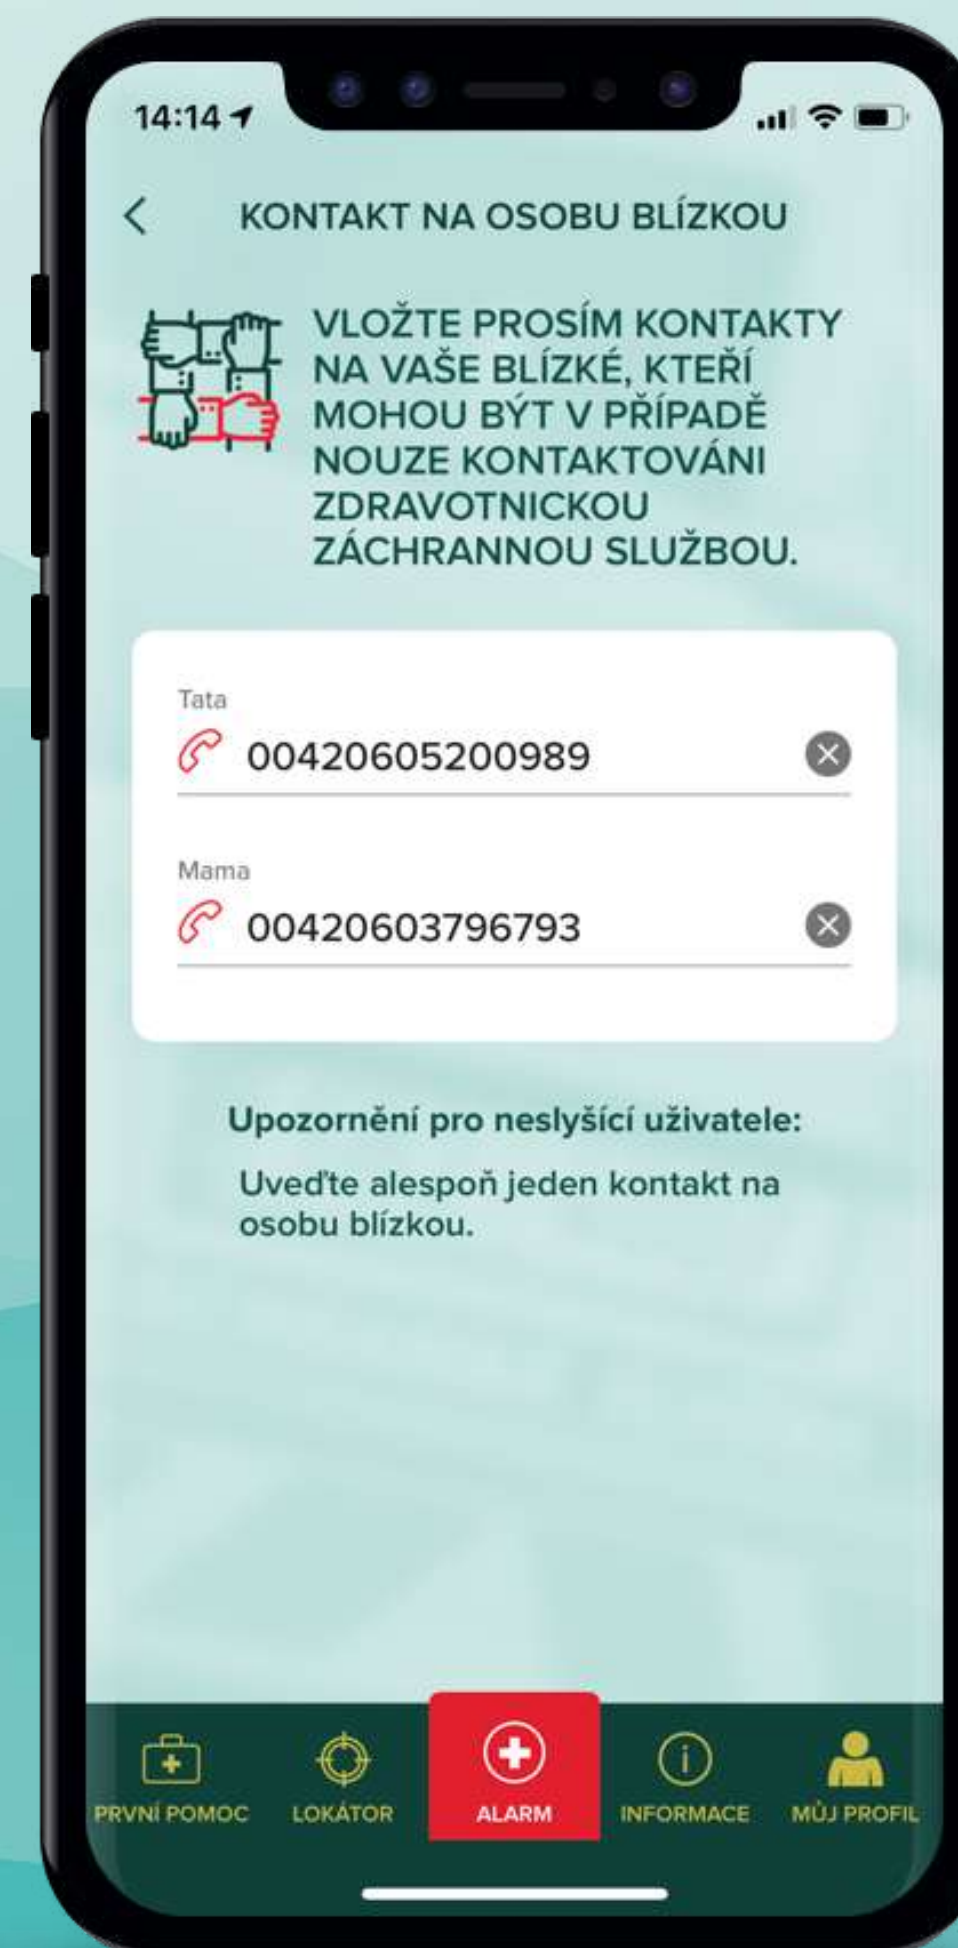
14:14

KONTAKT NA OSOBU BLÍZKOU

VLOŽTE PROSÍM KONTAKTY NA VAŠE BLÍZKÉ, KTEŘÍ MOHOU BÝT V PŘÍPADĚ NOUZE KONTAKTOVÁNI ZDRAVOTNICKOU ZÁCHRANNOU SLUŽBOU.

Tata
00420605200989

Mama
00420603796793

Upozornění pro neslyšící uživatele:

Uveďte alespoň jeden kontakt na osobu blízkou.

PRVNÍ POMOC
LOKÁTOR
ALARM
INFORMACE
MŮJ PROFIL